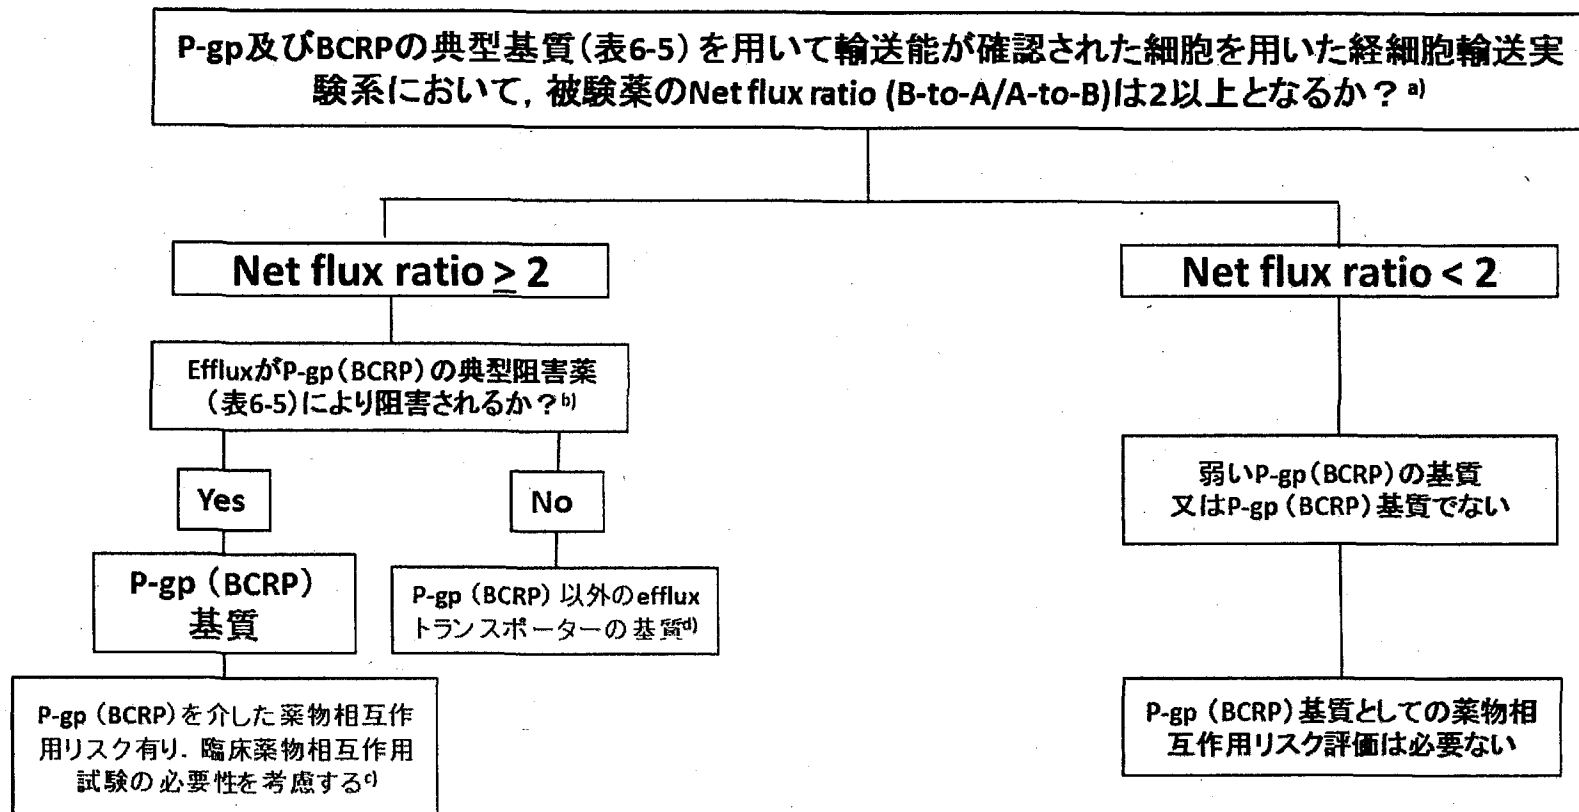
P-gp及びBCRPの典型基質（表6-5）を用いて輸送能が確認された細胞を用いた経細胞輸送実験系において，被験薬のNet flux ratio (B-to-A/A-to-B)は2以上となるか？$^{a)}$

Net flux ratio $\geq$ 2

Net flux ratio < 2

EffluxがP-gp（BCRP）の典型阻害薬（表6-5）により阻害されるか？$^{b)}$

Yes

No

P-gp（BCRP）基質

P-gp（BCRP）以外のeffluxトランスポーターの基質$^{d)}$

P-gp（BCRP）を介した薬物相互作用リスク有り．臨床薬物相互作用試験の必要性を考慮する$^{c)}$

弱いP-gp（BCRP）の基質又はP-gp（BCRP）基質でない

P-gp（BCRP）基質としての薬物相互作用リスク評価は必要ない